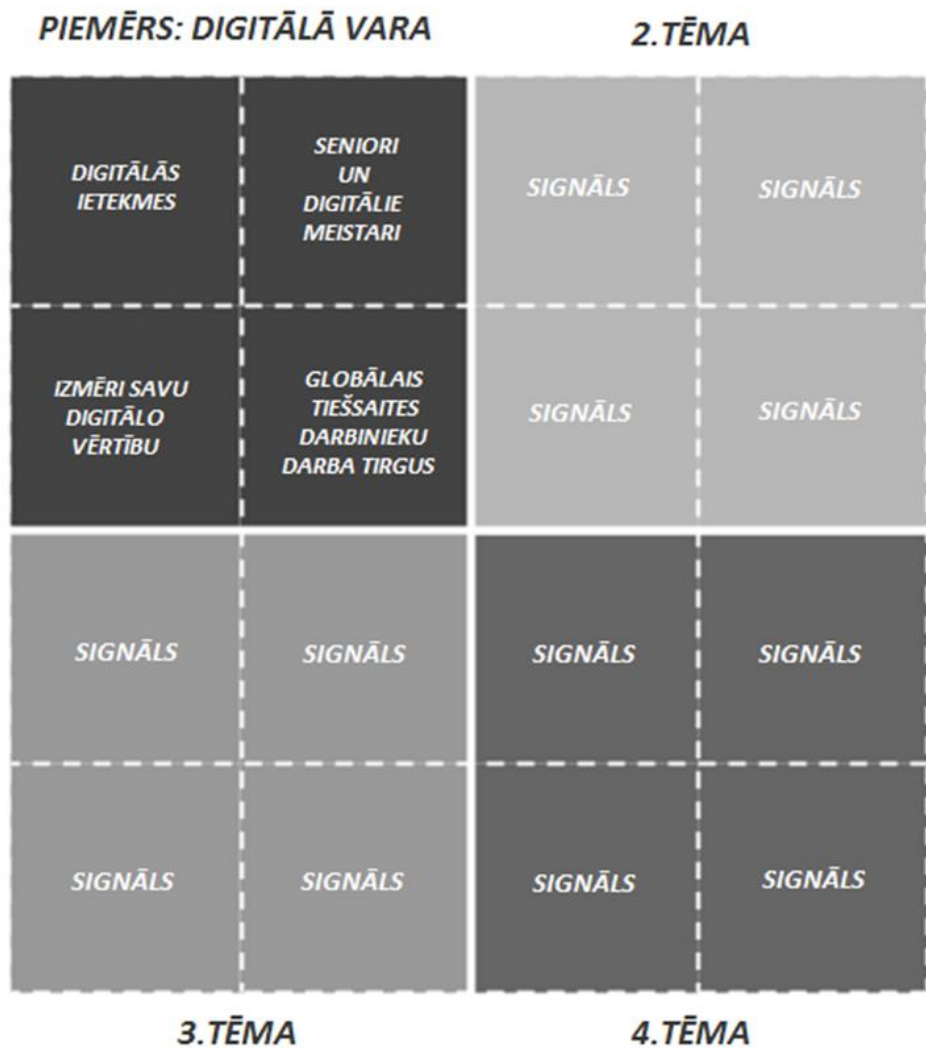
PIEMĒRS: DIGITĀLĀ VARA

2.TĒMA

| DIGITĀLĀS IETEKMES | SENIORI UN DIGITĀLIE MEISTARI | SIGNĀLS | SIGNĀLS |
|---|---|---|---|
| IZMĒRI SAVU DIGITĀLO VĒRTĪBU | GLOBĀLAIS TIEŠSAITES DARBINIEKU DARBA TIRGUS | SIGNĀLS | SIGNĀLS |
| SIGNĀLS | SIGNĀLS | SIGNĀLS | SIGNĀLS |
| SIGNĀLS | SIGNĀLS | SIGNĀLS | SIGNĀLS |

3.TĒMA

4.TĒMA